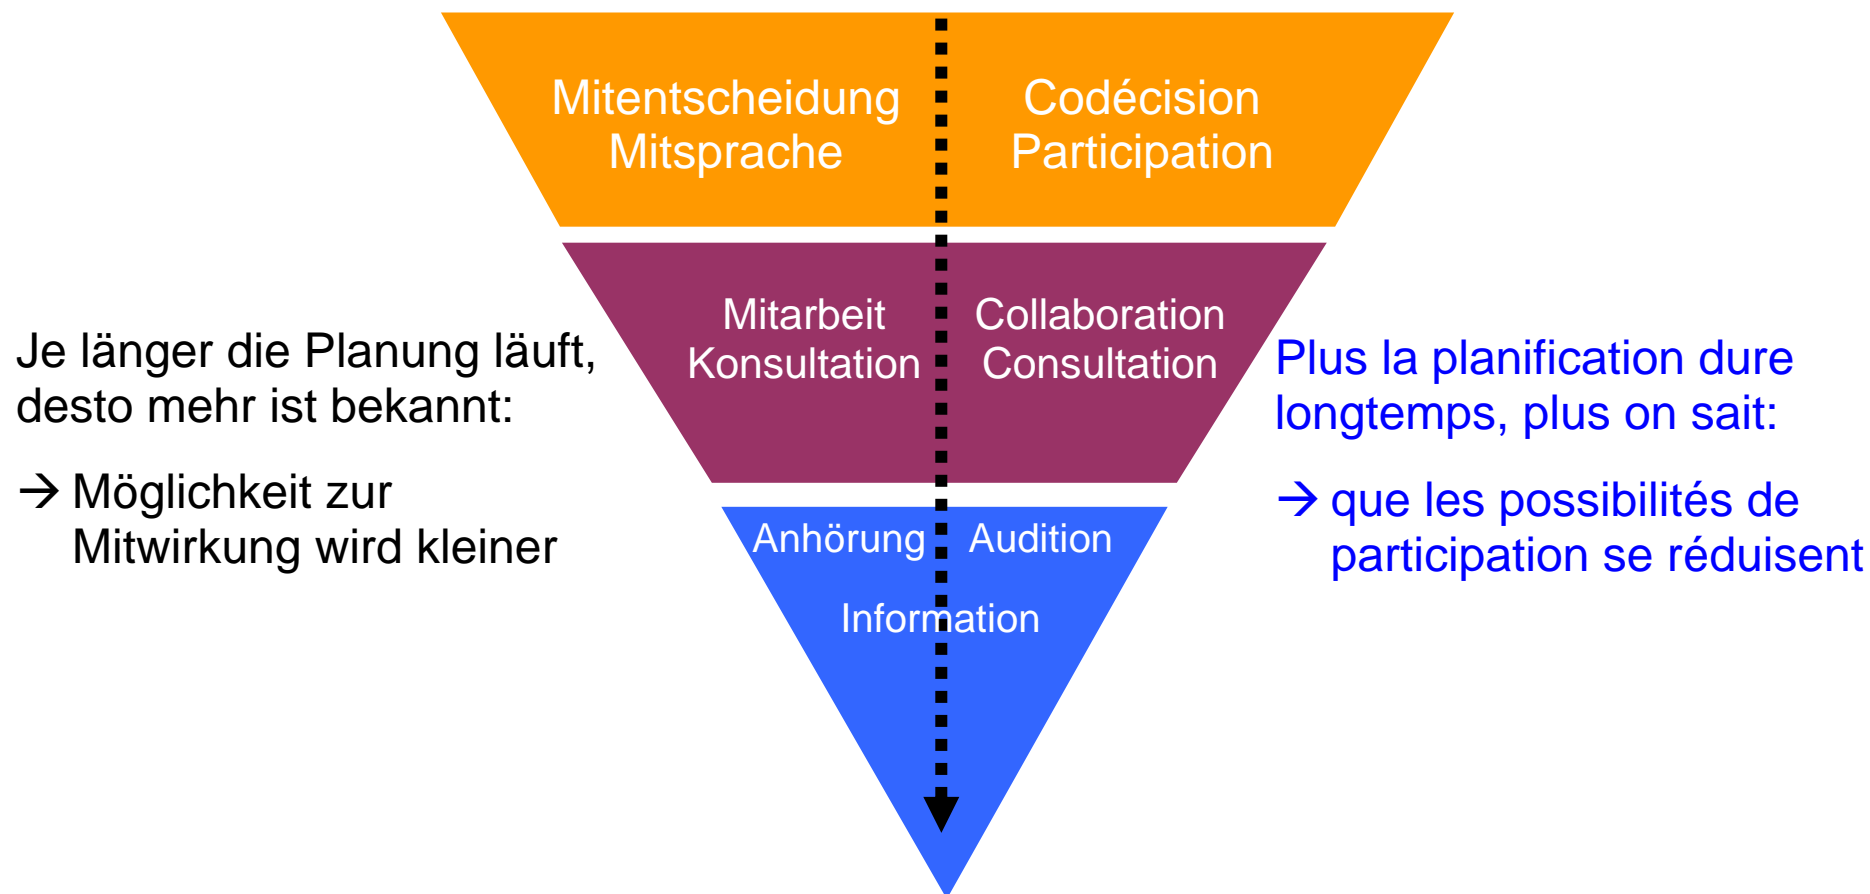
Mitentscheidung
Mitsprache

Codécision
Participation

Mitarbeit
Konsultation

Collaboration
Consultation

Anhörung

Audition

Information

Je länger die Planung läuft, desto mehr ist bekannt:

→ Möglichkeit zur Mitwirkung wird kleiner

Plus la planification dure longtemps, plus on sait:

→ que les possibilités de participation se réduisent